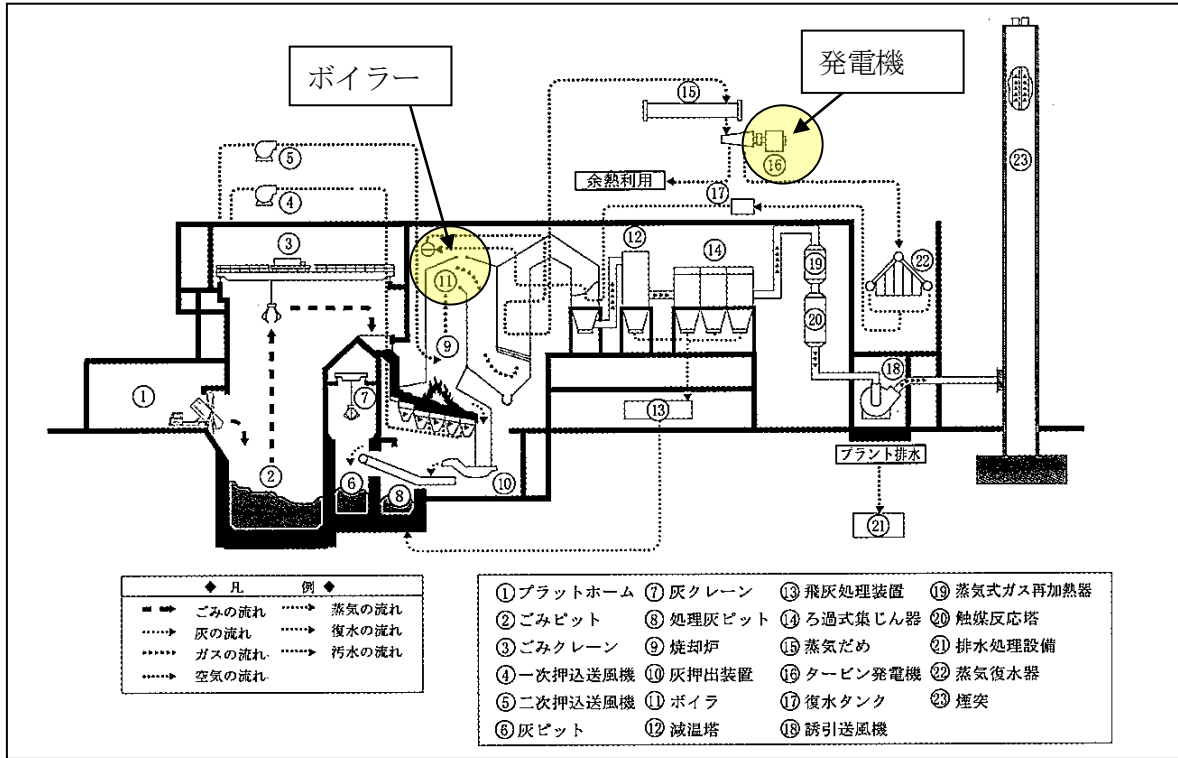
ボイラー

発電機

⑮

⑤

④

余熱利用

⑰

⑯

㉓

③

⑫

⑭

㉒

⑪

⑲

⑳

⑨

⑦

⑱

①

⑬

②

⑥

⑧

⑩

プラント排水

㉑

◆ 凡 例 ◆

| | | | |
|---|---|---|---|
| ごみの流れ | 蒸気の流れ | | |
| 灰の流れ | 復水の流れ | | |
| ガスの流れ | 汚水の流れ | | |
| 空気の流れ | | | |

| | | | |
|---|---|---|---|
| ①プラットホーム | ⑦灰クレーン | ⑬飛灰処理装置 | ⑲蒸気式ガス再加熱器 |
| ②ごみピット | ⑧処理灰ピット | ⑭ろ過式集じん器 | ⑳触媒反応塔 |
| ③ごみクレーン | ⑨焼却炉 | ⑮蒸気だめ | ㉑排水処理設備 |
| ④一次押込送風機 | ⑩灰押出装置 | ⑯タービン発電機 | ㉒蒸気復水器 |
| ⑤二次押込送風機 | ⑪ボイラ | ⑰復水タンク | ㉓煙突 |
| ⑥灰ピット | ⑫減温塔 | ⑱誘引送風機 | |